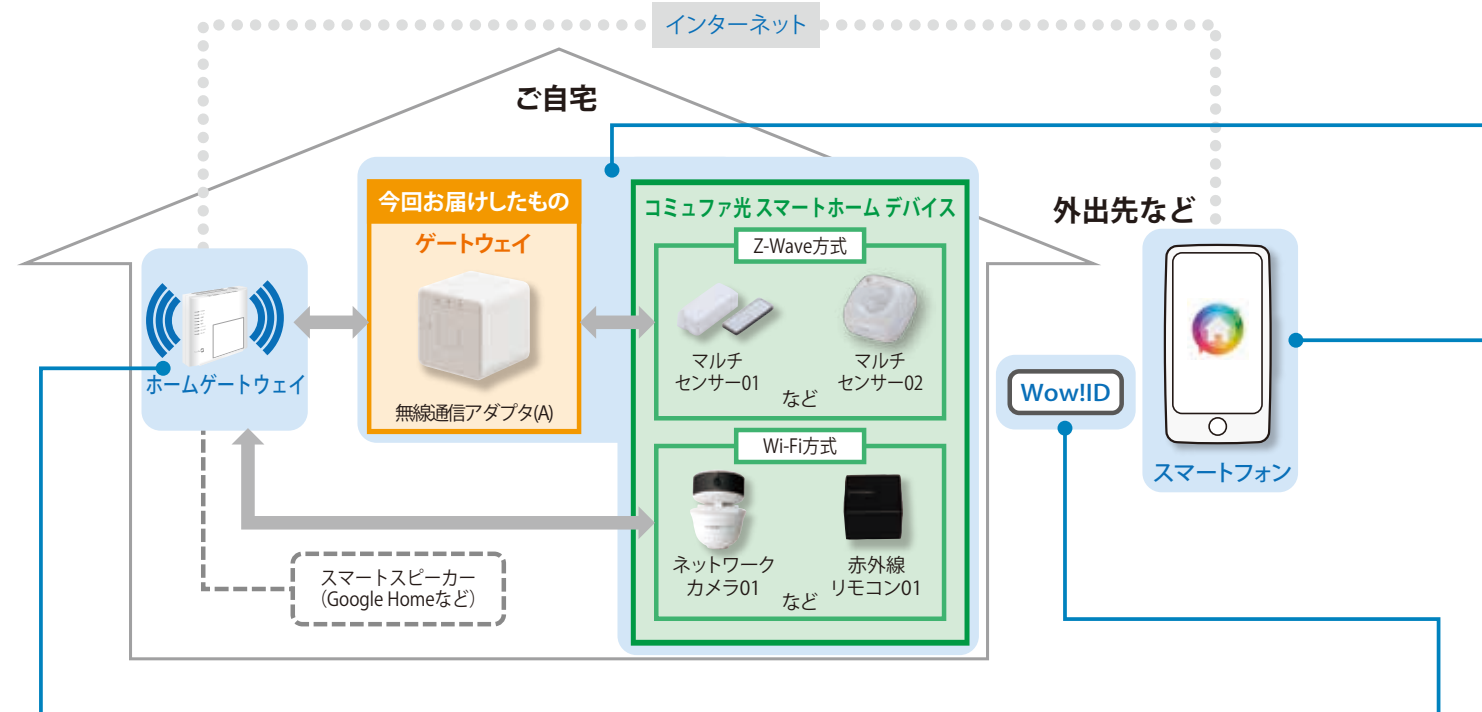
インターネット

ご自宅

今回お届けしたもの

ゲートウェイ

無線通信アダプタ(A)

コミュファ光 スマートホーム デバイス

Z-Wave方式

マルチ センサー01

マルチ センサー02

など

Wi-Fi方式

ネットワーク カメラ01

赤外線 リモコン01

など

ホームゲートウェイ

スマートスピーカー (Google Homeなど)

外出先など

Wow!ID

スマートフォン